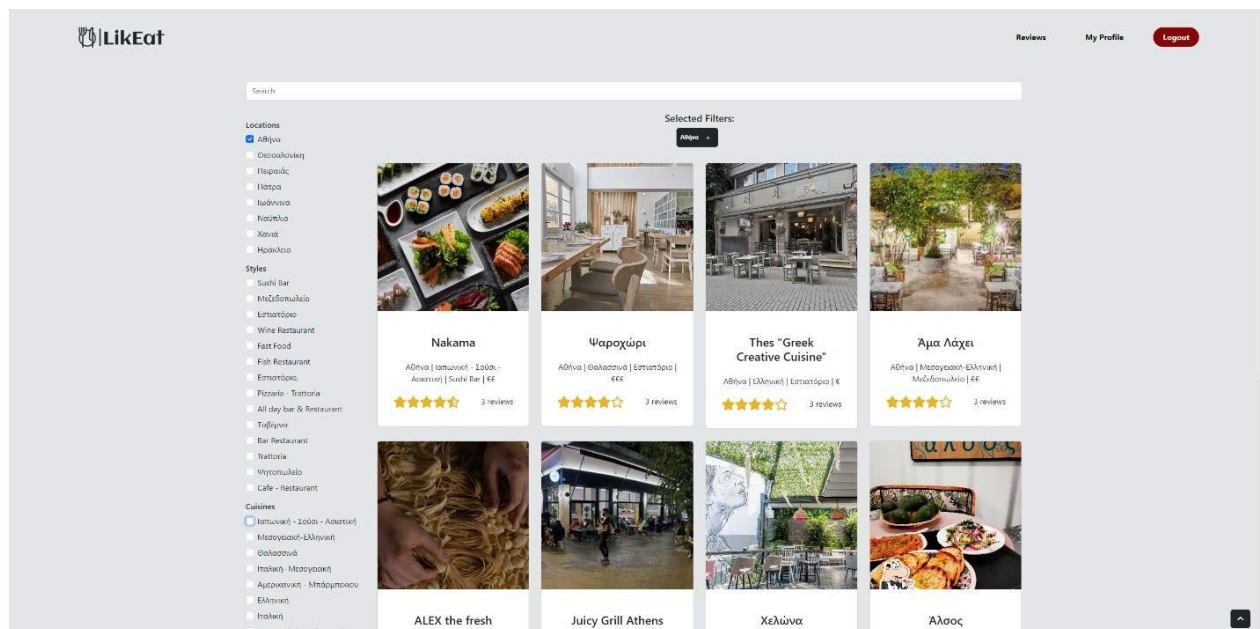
LikEat

Reviews My Profile Logout

Search

Selected Filters:
Αθήνα ×

Locations
Αθήνα
Θεσσαλονίκη
Πειραιάς
Πάτρα
Ιωάννινα
Ναύπλιο
Χανιά
Ηράκλειο

Styles
Sushi Bar
Μεζεδοπωλείο
Εστιατόριο
Wine Restaurant
Fast Food
Fish Restaurant
Εστιατόριο.
Pizzaria - Trattoria
All day bar & Restaurant
Ταβέρνα
Bar Restaurant
Trattoria
Ψητοπωλείο
Cafe - Restaurant

Cuisines
Ιαπωνική - Σούσι - Ασιατική
Μεσογειακή-Ελληνική
Θαλασσινά
Ιταλική- Μεσογειακή
Αμερικανική - Μπάρμπεκιου
Ελληνική
Ιταλική

Nakama
Αθήνα | Ιαπωνική - Σούσι - Ασιατική | Sushi Bar | €€
3 reviews

Ψαροχώρι
Αθήνα | Θαλασσινά | Εστιατόριο | €€€
3 reviews

Thes "Greek Creative Cuisine"
Αθήνα | Ελληνική | Εστιατόριο | €
3 reviews

Άμα Λάχει
Αθήνα | Μεσογειακή-Ελληνική | Μεζεδοπωλείο | €€
3 reviews

ALEX the fresh

Juicy Grill Athens

Χελώνα

Άλσος